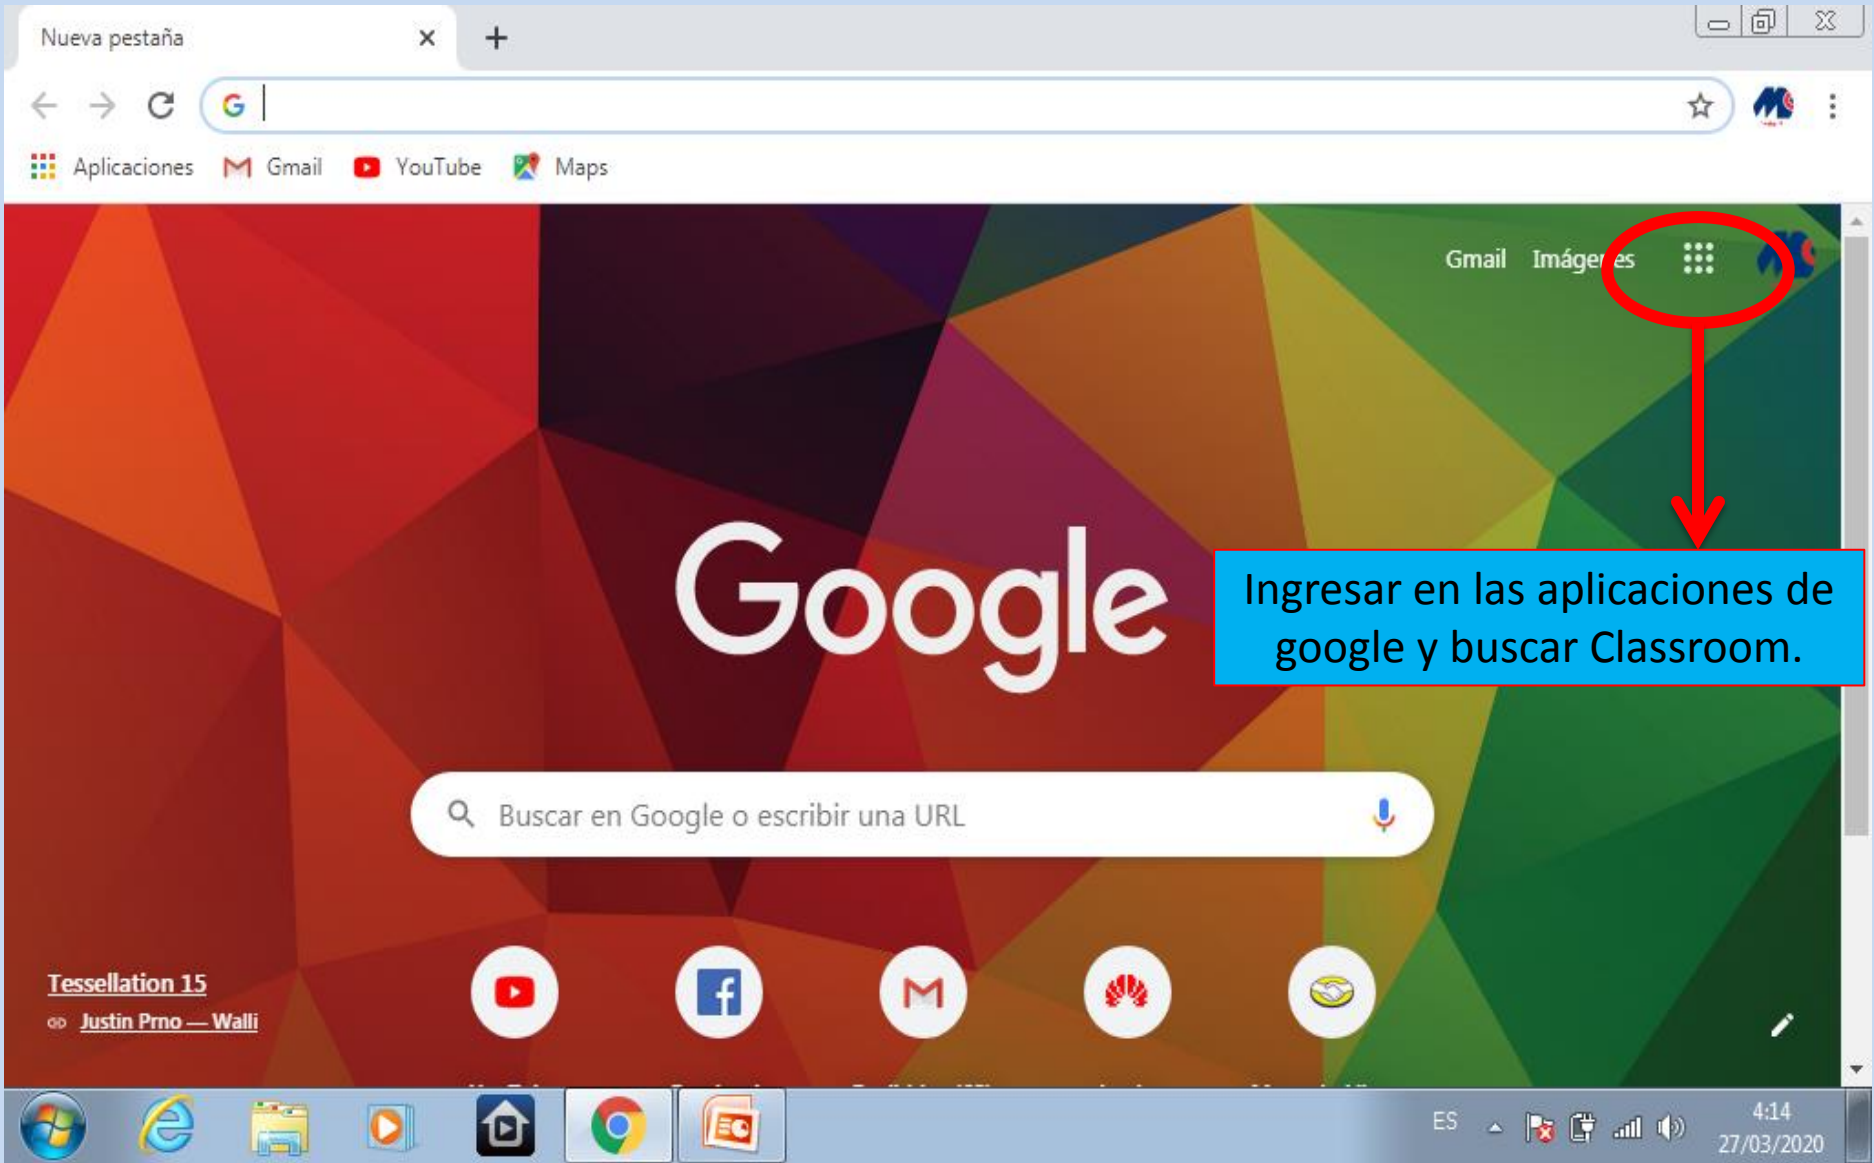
Nueva pestaña

Aplicaciones Gmail YouTube Maps

Gmail Imág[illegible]es

Ingresar en las aplicaciones de google y buscar Classroom.

Google

Buscar en Google o escribir una URL

Tessellation 15
Justin Prno — Walli

ES
4:14
27/03/2020